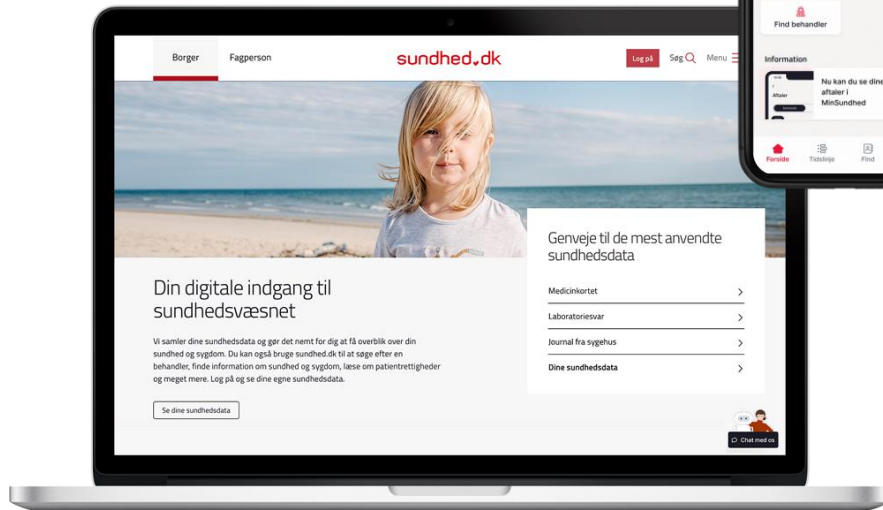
Borger Fagperson sundhed.dk Log på Søg Menu

Din digitale indgang til sundhedsvæsnet

Vi samler dine sundhedsdata og gør det nemt for dig at få overblik over din sundhed og sygdom. Du kan også bruge sundhed.dk til at søge efter en behandler, finde information om sundhed og sygdom, læse om patientrettigheder og meget mere. Log på og se dine egne sundhedsdata.

Se dine sundhedsdata

Genveje til de mest anvendte sundhedsdata

Medicinkortet

Laboratoriesvar

Journal fra sygehus

Dine sundhedsdata

Chat med os

Find behandler

Information

Aftaler

Nu kan du se dine aftaler i MinSundhed

Forside Tidslinje Find